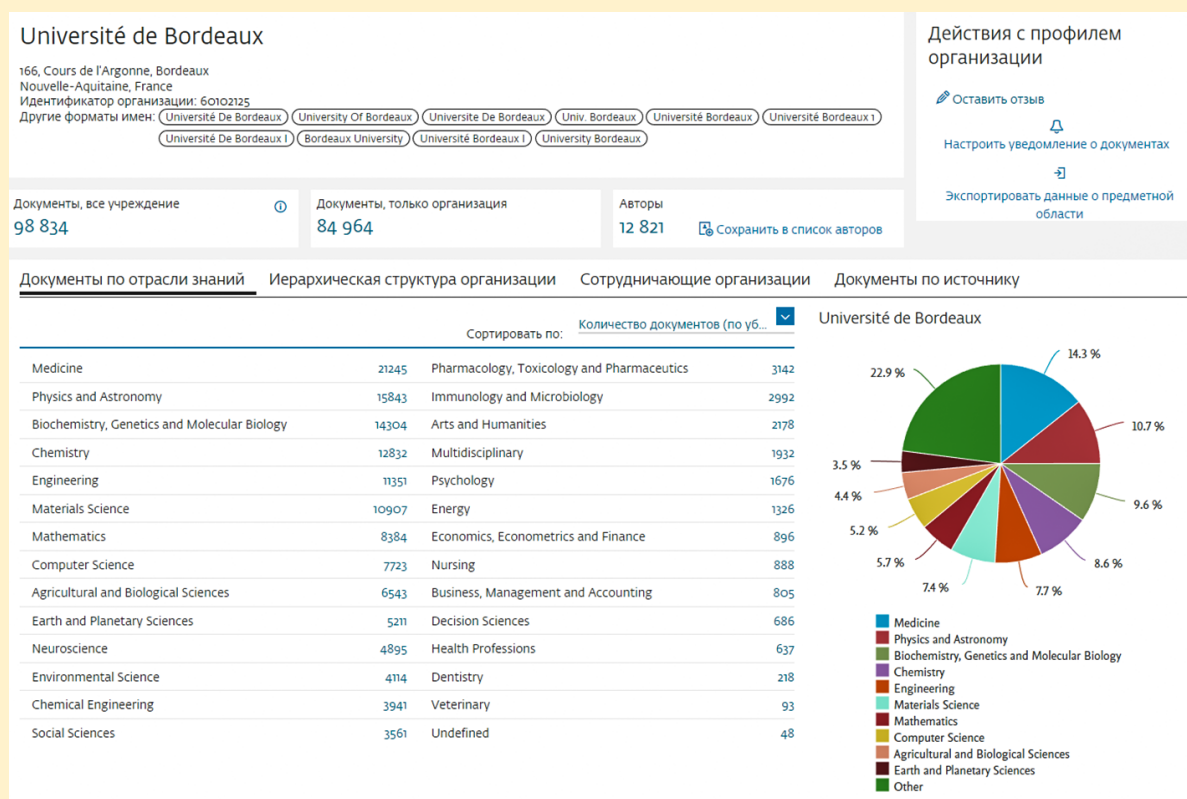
Université de Bordeaux

166, Cours de l'Argonne, Bordeaux
Nouvelle-Aquitaine, France
Идентификатор организации: 60102125
Другие форматы имен: Université De Bordeaux | University Of Bordeaux | Universite De Bordeaux | Univ. Bordeaux | Université Bordeaux | Université Bordeaux 1 | Université De Bordeaux I | Bordeaux University | Université Bordeaux I | University Bordeaux

Действия с профилем организации

Оставить отзыв

Настроить уведомление о документах

Экспортировать данные о предметной области

Документы, все учреждение
98 834

Документы, только организация
84 964

Авторы
12 821

Сохранить в список авторов

Документы по отрасли знаний | Иерархическая структура организации | Сотрудничающие организации | Документы по источнику

Сортировать по: Количество документов (по уб...

| Medicine | 21245 | Pharmacology, Toxicology and Pharmaceutics | 3142 |
|---|---|---|---|
| Physics and Astronomy | 15843 | Immunology and Microbiology | 2992 |
| Biochemistry, Genetics and Molecular Biology | 14304 | Arts and Humanities | 2178 |
| Chemistry | 12832 | Multidisciplinary | 1932 |
| Engineering | 11351 | Psychology | 1676 |
| Materials Science | 10907 | Energy | 1326 |
| Mathematics | 8384 | Economics, Econometrics and Finance | 896 |
| Computer Science | 7723 | Nursing | 888 |
| Agricultural and Biological Sciences | 6543 | Business, Management and Accounting | 805 |
| Earth and Planetary Sciences | 5211 | Decision Sciences | 686 |
| Neuroscience | 4895 | Health Professions | 637 |
| Environmental Science | 4114 | Dentistry | 218 |
| Chemical Engineering | 3941 | Veterinary | 93 |
| Social Sciences | 3561 | Undefined | 48 |

Université de Bordeaux

14.3 %
10.7 %
9.6 %
8.6 %
7.7 %
7.4 %
5.7 %
5.2 %
4.4 %
3.5 %
22.9 %

Medicine
Physics and Astronomy
Biochemistry, Genetics and Molecular Biology
Chemistry
Engineering
Materials Science
Mathematics
Computer Science
Agricultural and Biological Sciences
Earth and Planetary Sciences
Other